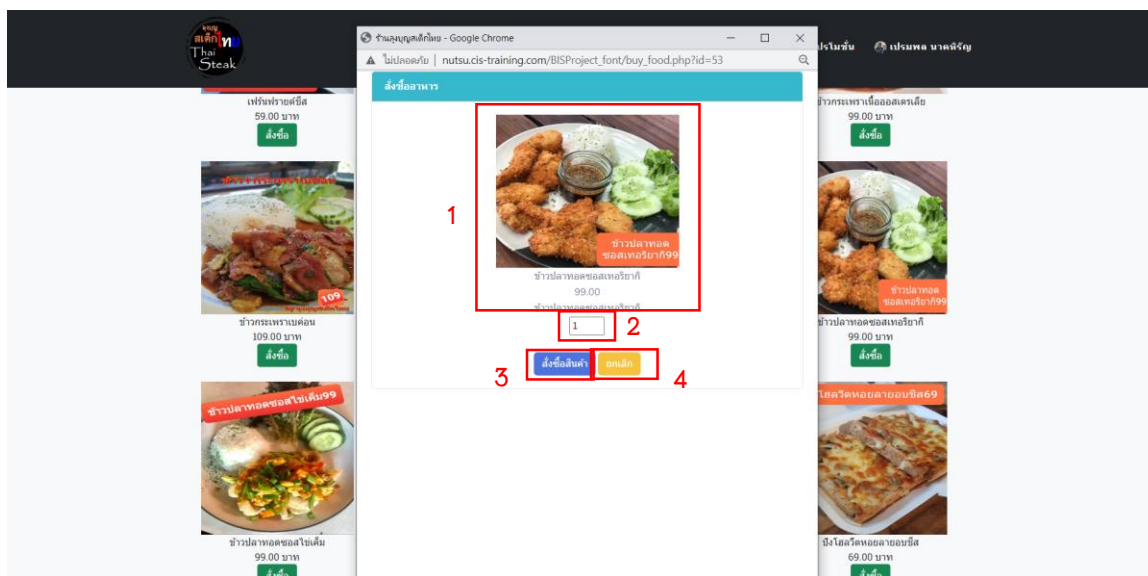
ร้านลุงบุญสเต็กไทย - Google Chrome
ไม่ปลอดภัย | nutsu.cis-training.com/BISProject_font/buy_food.php?id=53

Thai Steak

โปรโมชั่น
เปรมพล นาคพิรัญ

สั่งซื้ออาหาร

ข้าวปลาทอด ซอสเทอริยากิ99
ข้าวปลาทอดซอสเทอริยากิ
99.00
ข้าวปลาทอดซอสเทอริยากิ

1
1
2
สั่งซื้อสินค้า
3
ยกเลิก
4

เฟรนฟรายด์ชีส
59.00 บาท
สั่งซื้อ

109
ข้าวกระเพราเบค่อน
109.00 บาท
สั่งซื้อ

ข้าวปลาทอดซอสไข่เค็ม99
ข้าวปลาทอดซอสไข่เค็ม
99.00 บาท
สั่งซื้อ

ข้าวกระเพราเนื้อออสเตรเลีย
99.00 บาท
สั่งซื้อ

ข้าวปลาทอด ซอสเทอริยากิ99
ข้าวปลาทอดซอสเทอริยากิ
99.00 บาท
สั่งซื้อ

โฮสวีตหอยลายอบชีส69
ปังโฮสวีตหอยลายอบชีส
69.00 บาท
สั่งซื้อ